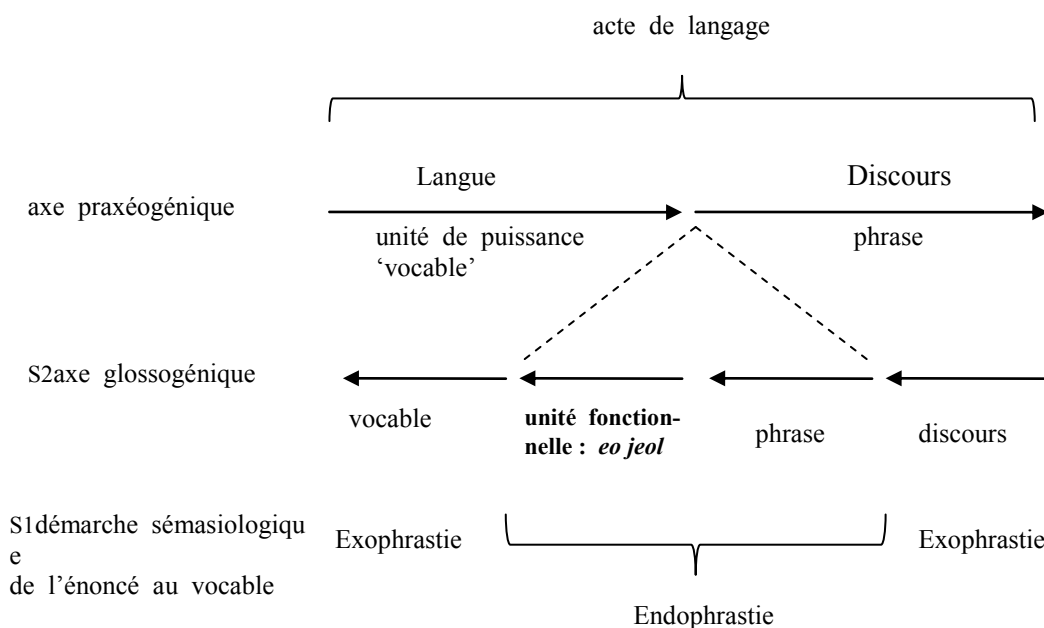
acte de langage

axe praxéogénique

Langue

Discours

unité de puissance 'vocable'

phrase

S2axe glossogénique

vocable

**unité fonctionnelle : *eo jeol***

phrase

discours

S1démarche sémasiologique de l'énoncé au vocable

Exophrastie

Exophrastie

Endophrastie